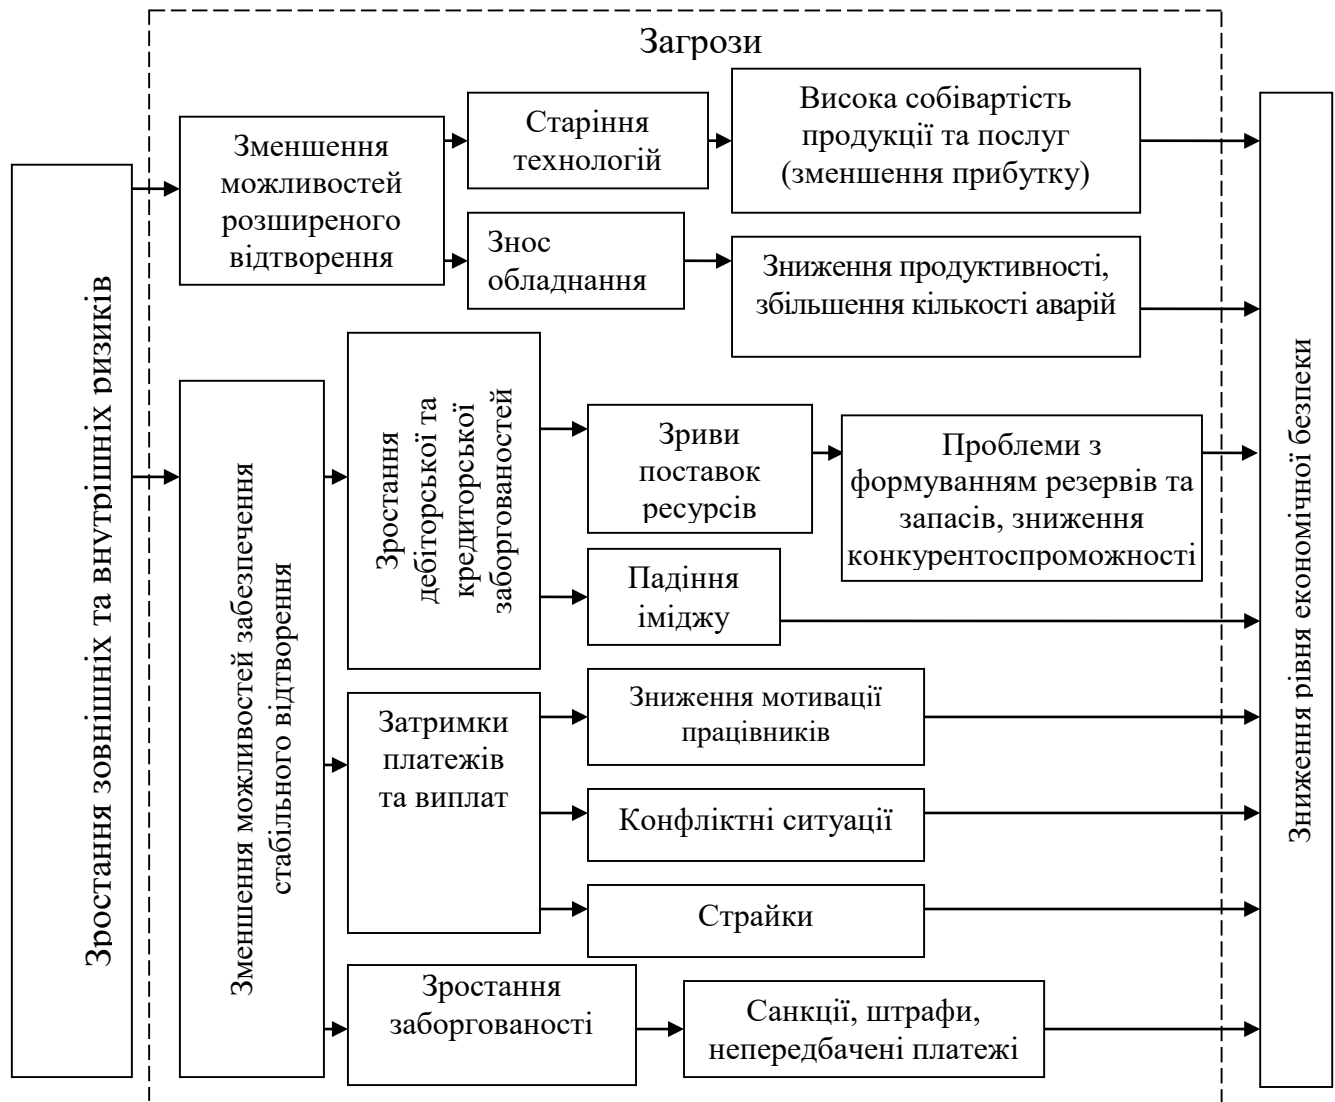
Загрози

Зростання зовнішніх та внутрішніх ризиків

Зменшення можливостей розширеного відтворення

Старіння технологій

Висока собівартість продукції та послуг (зменшення прибутку)

Знос обладнання

Зниження продуктивності, збільшення кількості аварій

Зменшення можливостей забезпечення стабільного відтворення

Зростання дебіторської та кредиторської заборгованостей

Зриви поставок ресурсів

Проблеми з формуванням резервів та запасів, зниження конкурентоспроможності

Падіння іміджу

Затримки платежів та виплат

Зниження мотивації працівників

Конфліктні ситуації

Страйки

Зростання заборгованості

Санкції, штрафи, непередбачені платежі

Зниження рівня економічної безпеки